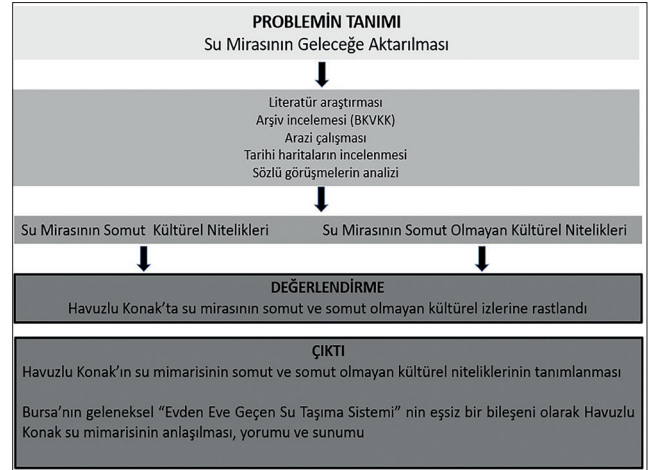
PROBLEMİN TANIMI
Su Mirasının Geleceğe Aktarılması

Literatür araştırması
Arşiv incelemesi (BKVKK)
Arazi çalışması
Tarihi haritaların incelenmesi
Sözlü görüşmelerin analizi

Su Mirasının Somut Kültürel Nitelikleri

Su Mirasının Somut Olmayan Kültürel Nitelikleri

DEĞERLENDİRME
Havuzlu Konak'ta su mirasının somut ve somut olmayan kültürel izlerine rastlandı

ÇIKTI
Havuzlu Konak'ın su mimarisinin somut ve somut olmayan kültürel niteliklerinin tanımlanması

Bursa'nın geleneksel "Evden Eve Geçen Su Taşıma Sistemi" nin eşsiz bir bileşeni olarak Havuzlu Konak su mimarisinin anlaşılması, yorumu ve sunumu